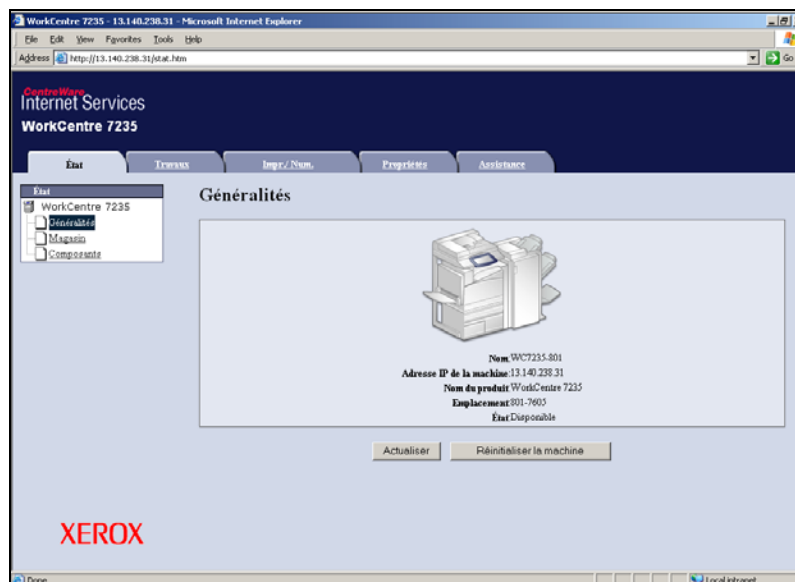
WorkCentre 7235 - 13.140.238.31 - Microsoft Internet Explorer

File Edit View Favorites Tools Help

Address http://13.140.238.31/stat.htm

Go

CentreWare Internet Services

WorkCentre 7235

État Travaux Impr./Num. Propriétés Assistance

État

WorkCentre 7235

Généralités

Magasin

Composants

Généralités

Nom: WC7235-801

Adresse IP de la machine: 13.140.238.31

Nom du produit: WorkCentre 7235

Emplacement: 801-7605

État: Disponible

Actualiser

Réinitialiser la machine

XEROX

Done

Local intranet